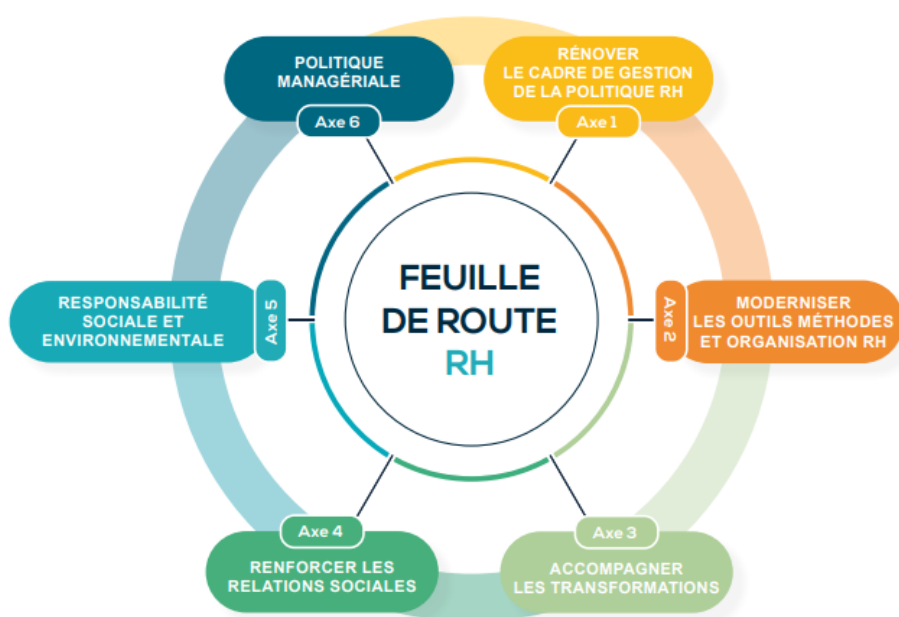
FEUILLE DE ROUTE RH

Axe 1
RÉNOVER LE CADRE DE GESTION DE LA POLITIQUE RH

Axe 2
MODERNISER LES OUTILS MÉTHODES ET ORGANISATION RH

Axe 3
ACCOMPAGNER LES TRANSFORMATIONS

Axe 4
RENFORCER LES RELATIONS SOCIALES

Axe 5
RESPONSABILITÉ SOCIALE ET ENVIRONNEMENTALE

Axe 6
POLITIQUE MANAGÉRIALE